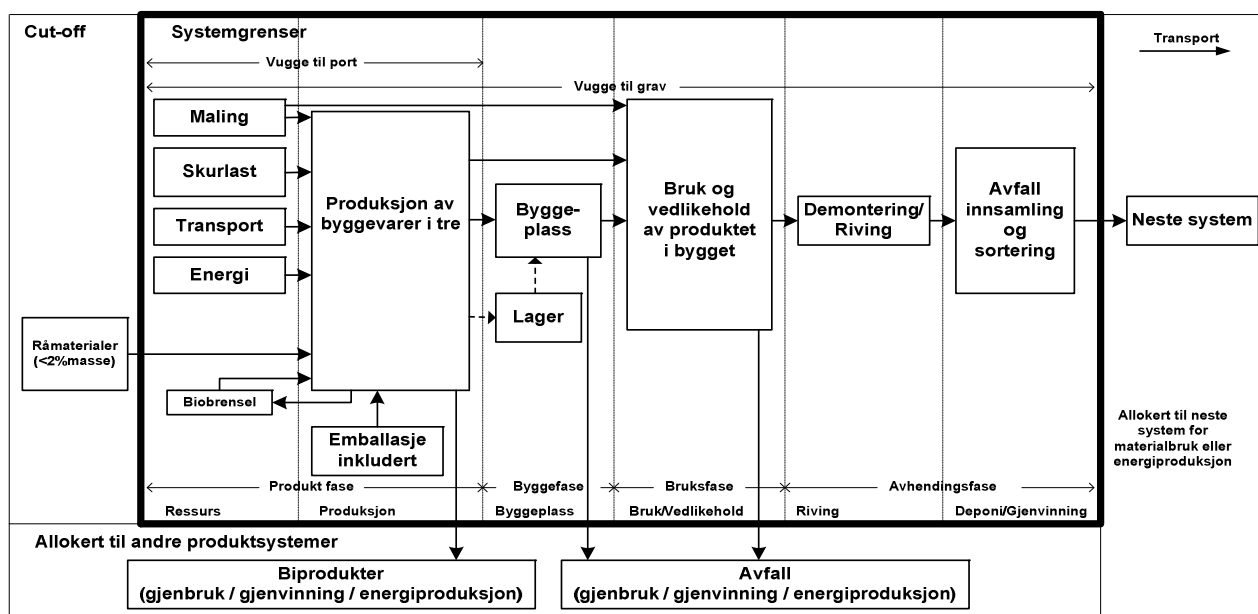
Cut-off

Systemgrenser

Transport

Vugge til port

Vugge til grav

Maling

Skurlast

Transport

Energi

Produksjon av byggevarer i tre

Bygge-plass

Lager

Bruk og vedlikehold av produktet i bygget

Demontering/ Riving

Avfall innsamling og sortering

Neste system

Råmaterialer (<2%masse)

Biobrensel

Emballasje inkludert

Allokert til neste system for materialbruk eller energiproduksjon

Produkt fase

Byggefase

Bruksfase

Avhendingsfase

Ressurs

Produksjon

Byggeplass

Bruk/Vedlikehold

Riving

Deponi/Gjenvinning

Allokert til andre produktsystemer

Biprodukter (gjenbruk / gjenvinning / energiproduksjon)

Avfall (gjenbruk / gjenvinning / energiproduksjon)